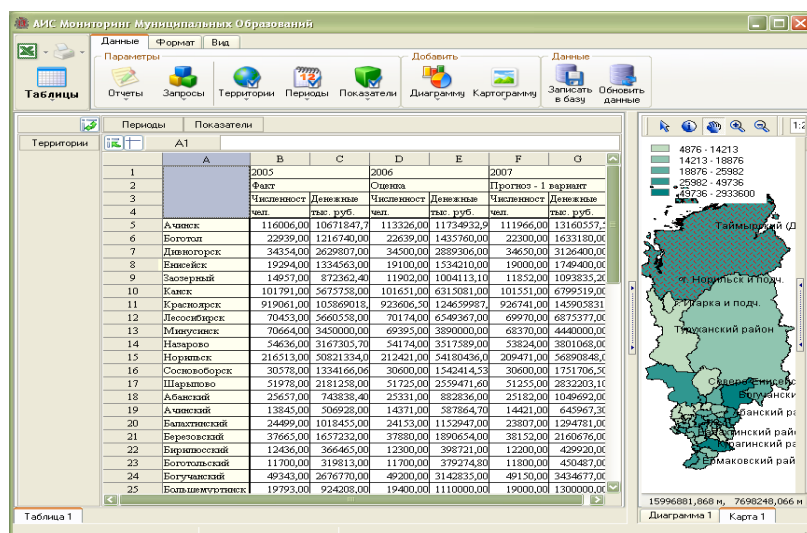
АИС Мониторинг Муниципальных Образований

Данные | Формат | Вид

Таблицы

Параметры
Отчеты | Запросы | Территории | Периоды | Показатели

Добавить
Диаграмму | Картограмму

Данные
Записать в базу | Обновить данные

Периоды | Показатели

Территории | A1

| | A | B | C | D | E | F | G |
|---|---|---|---|---|---|---|---|
| 1 | | 2005 | | 2006 | | 2007 | |
| 2 | | Факт | | Оценка | | Прогноз - 1 вариант | |
| 3 | | Численност | Денежные | Численност | Денежные | Численност | Денежные |
| 4 | | чел. | тыс. руб. | чел. | тыс. руб. | чел. | тыс. руб. |
| 5 | Ачинск | 116006,00 | 10671847,7 | 113326,00 | 11734932,9 | 111966,00 | 13160557,1 |
| 6 | Боготол | 22939,00 | 1216740,00 | 22639,00 | 1435760,00 | 22300,00 | 1633180,00 |
| 7 | Дивногорск | 34354,00 | 2629807,00 | 34500,00 | 2889306,00 | 34650,00 | 3126400,00 |
| 8 | Енисейск | 19294,00 | 1334563,00 | 19100,00 | 1534210,00 | 19000,00 | 1749400,00 |
| 9 | Заозерный | 14957,00 | 872362,40 | 11902,00 | 1004113,10 | 11852,00 | 1093835,20 |
| 10 | Канск | 101791,00 | 5675758,00 | 101651,00 | 6315081,00 | 101551,00 | 6799519,00 |
| 11 | Красноярск | 919061,00 | 105869018, | 923606,50 | 124659987, | 926741,00 | 145905831 |
| 12 | Лесосибирск | 70453,00 | 5660558,00 | 70174,00 | 6549367,00 | 69970,00 | 6875377,00 |
| 13 | Минусинск | 70664,00 | 3450000,00 | 69395,00 | 3890000,00 | 68370,00 | 4440000,00 |
| 14 | Назарово | 54636,00 | 3167305,70 | 54174,00 | 3517589,00 | 53824,00 | 3801068,00 |
| 15 | Норильск | 216513,00 | 50821334,0 | 212421,00 | 54180436,0 | 209471,00 | 56890848,0 |
| 16 | Сосновоборск | 30578,00 | 1334166,00 | 30600,00 | 1542414,53 | 30600,00 | 1751706,50 |
| 17 | Шарыпово | 51978,00 | 2181258,00 | 51725,00 | 2559471,60 | 51255,00 | 2832203,10 |
| 18 | Абанский | 25657,00 | 743838,40 | 25331,00 | 882836,00 | 25182,00 | 1049692,00 |
| 19 | Ачинский | 13845,00 | 506928,00 | 14371,00 | 587864,70 | 14421,00 | 645967,30 |
| 20 | Балахтинский | 24499,00 | 1018455,00 | 24153,00 | 1152947,00 | 23807,00 | 1294781,00 |
| 21 | Березовский | 37665,00 | 1657232,00 | 37880,00 | 1890654,00 | 38152,00 | 2160676,00 |
| 22 | Бирилюсский | 12436,00 | 366465,00 | 12300,00 | 398721,00 | 12200,00 | 429920,00 |
| 23 | Боготольский | 11700,00 | 319813,00 | 11700,00 | 379274,80 | 11800,00 | 450487,00 |
| 24 | Богучанский | 49343,00 | 2676770,00 | 49200,00 | 3142835,00 | 49150,00 | 3434677,00 |
| 25 | Большемуртинск | 19793,00 | 924208,00 | 19400,00 | 1110000,00 | 19000,00 | 1300000,00 |

4876 - 14213
14213 - 18876
18876 - 25982
25982 - 49736
49736 - 2933600

Таймырский (Д
г. Норильск и подч.
Игарка и подч.
Туруханский район
Северо-Енисейс
Богучанск
Абанский рай
Ачинский рай
Шарагинский ра
Ермаковский рай

15996881,868 м, 7698248,066 м

Таблица 1 | Диаграмма 1 | Карта 1